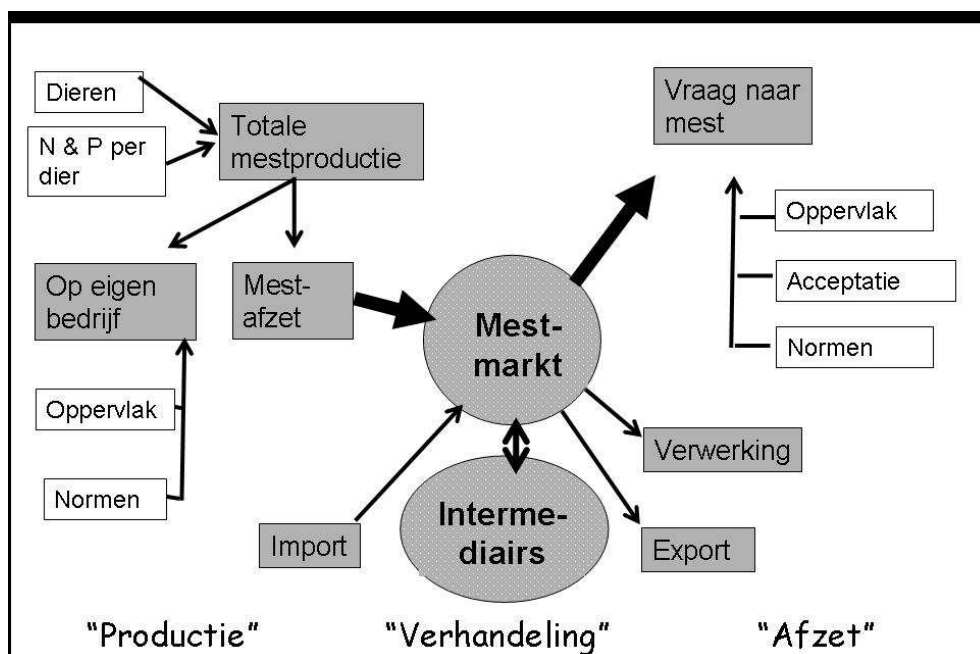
Dieren

N & P per dier

Totale mestproductie

Vraag naar mest

Oppervlak

Acceptatie

Normen

Op eigen bedrijf

Mest-afzet

Mest-markt

Oppervlak

Normen

Verwerking

Interme-diairs

Import

Export

"Productie"

"Verhandeling"

"Afzet"